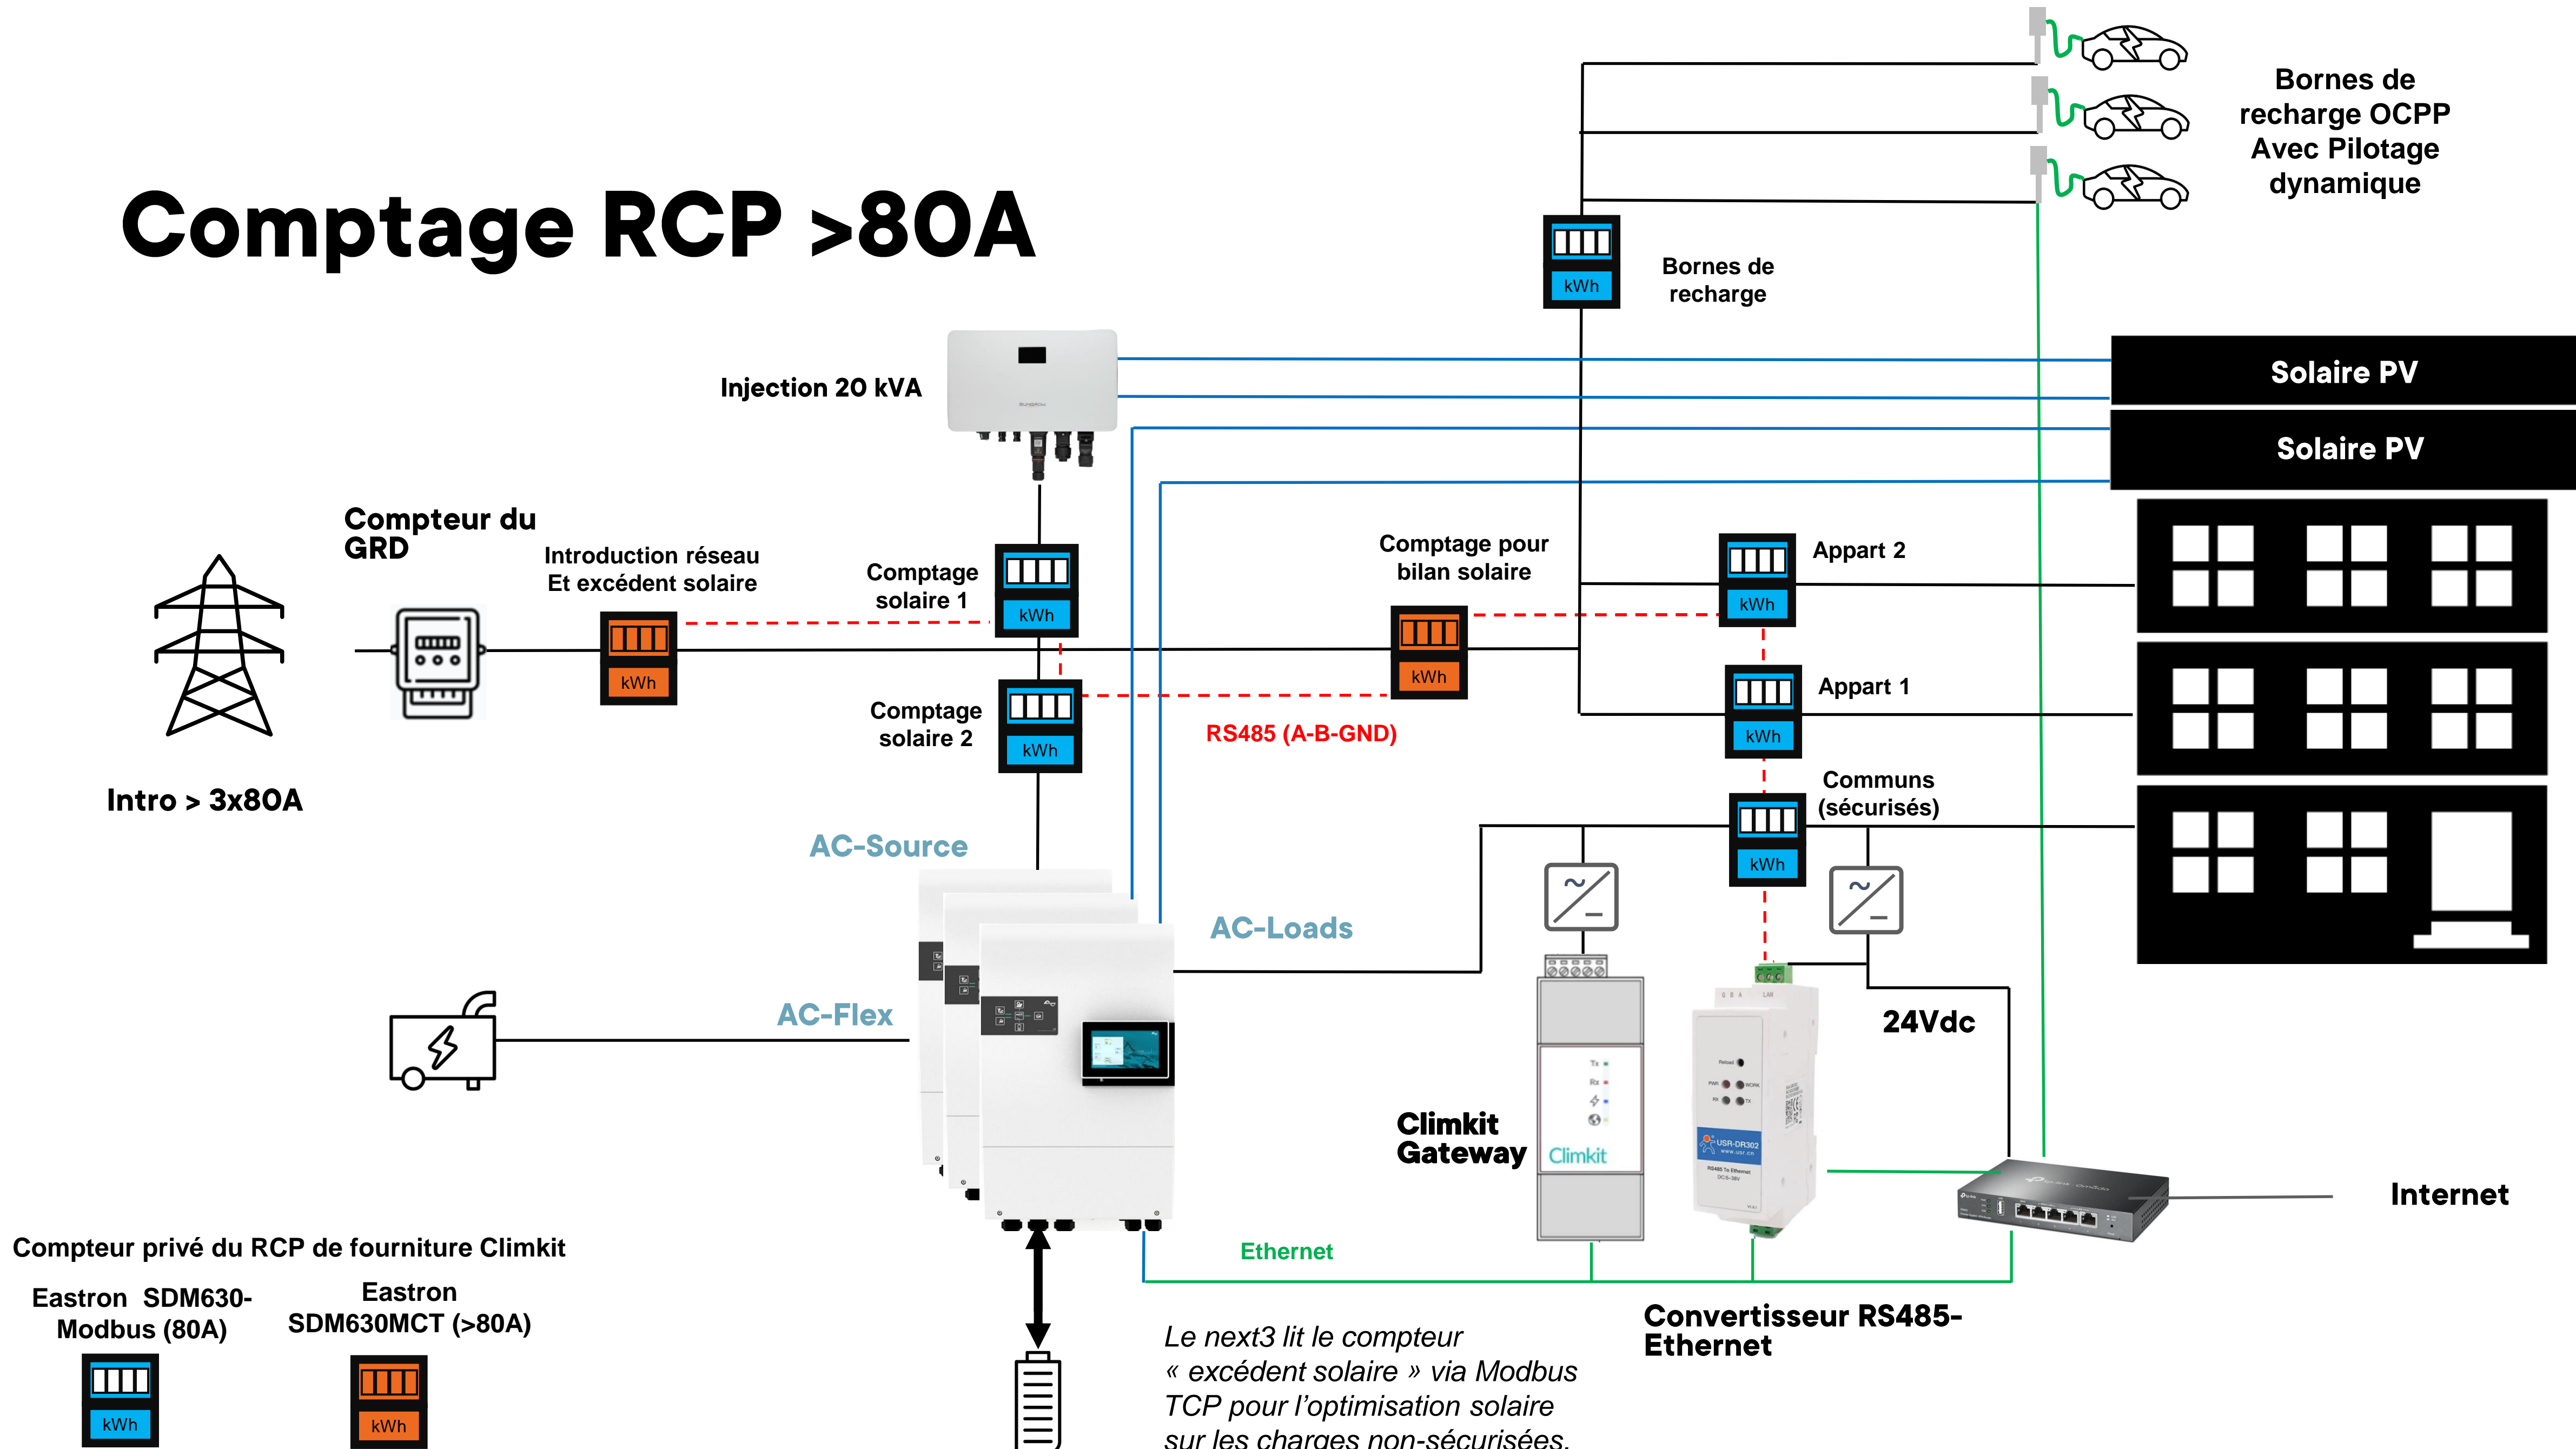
Comptage RCP >80A

Bornes de recharge OCPP Avec Pilotage dynamique

Bornes de recharge

kWh

Injection 20 kVA

Solaire PV

Solaire PV

Compteur du GRD

Introduction réseau Et excédent solaire

kWh

Comptage solaire 1

kWh

Comptage pour bilan solaire

kWh

Appart 2

kWh

Appart 1

kWh

Comptage solaire 2

kWh

RS485 (A-B-GND)

Communs (sécurisés)

kWh

Intro > 3x80A

AC-Source

AC-Loads

AC-Flex

24Vdc

Climkit Gateway

Climkit

Internet

Ethernet

Compteur privé du RCP de fourniture Climkit

Eastron SDM630-Modbus (80A)

kWh

Eastron SDM630MCT (>80A)

kWh

Le next3 lit le compteur « excédent solaire » via Modbus TCP pour l'optimisation solaire sur les charges non-sécurisées.

Convertisseur RS485-Ethernet